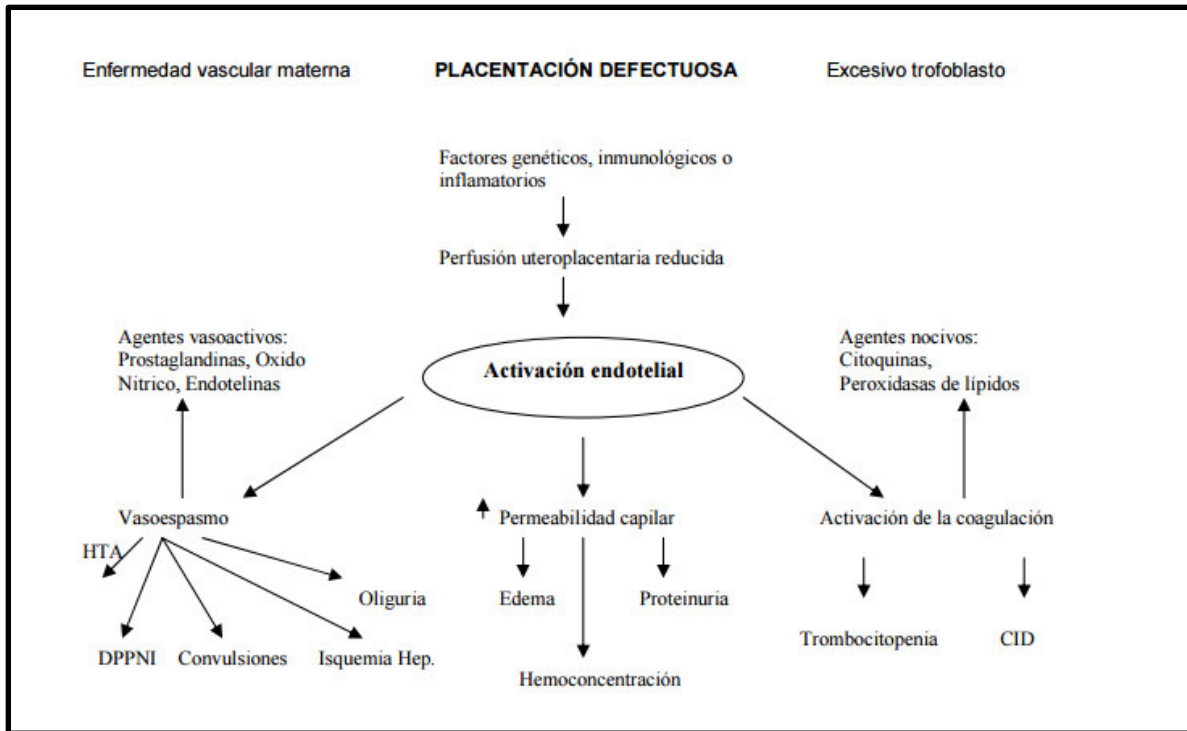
Enfermedad vascular materna

PLACENTACIÓN DEFECTUOSA

Excesivo trofoblasto

Factores genéticos, inmunológicos o inflamatorios

Perfusión uteroplacentaria reducida

Agentes vasoactivos: Prostaglandinas, Oxido Nitrico, Endotelinas

Activación endotelial

Agentes nocivos: Citoquinas, Peroxidasas de lípidos

Vasoespasmo

HTA

Oliguria

DPPNI

Convulsiones

Isquemia Hep.

↑ Permeabilidad capilar

Edema

Proteinuria

Hemoconcentración

Activación de la coagulación

Trombocitopenia

CID